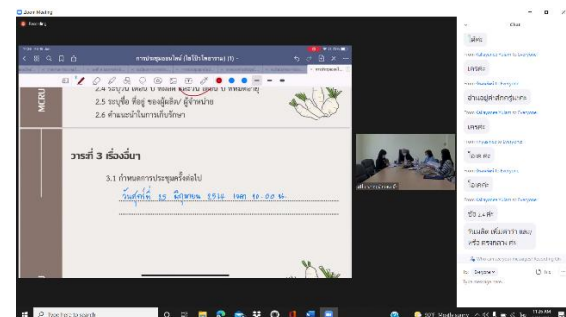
Zoom Meeting

Chat

การประชุมออนไลน์ (โดโปรโตคราม) (1)

MCRU

2.4 ระบุวัน เดือน ปี หมดอายุ และวัน เดือน ปี ที่ผลิต
2.5 ระบุชื่อ ที่อยู่ ของผู้ผลิต/ ผู้จำหน่าย
2.6 คำแนะนำในการเก็บรักษา

วาระที่ 3 เรื่องอื่นๆ

3.1 กำหนดการประชุมครั้งต่อไป

วันศุกร์ที่ 15 มิถุนายน 2561 เวลา 10.00 น.

ได้ค่ะ

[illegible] to Everyone:

ทราบค่ะ

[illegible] to Everyone:

อำนวยฯ-ส่งกลุ่มงาน

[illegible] to Everyone:

ทราบค่ะ

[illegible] to Everyone:

ได้ค่ะ

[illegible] to Everyone:

ได้ค่ะ

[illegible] to Everyone:

ชัย 14 ศก

รับผลิต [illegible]

To: Everyone

Type message here...

Type here to search